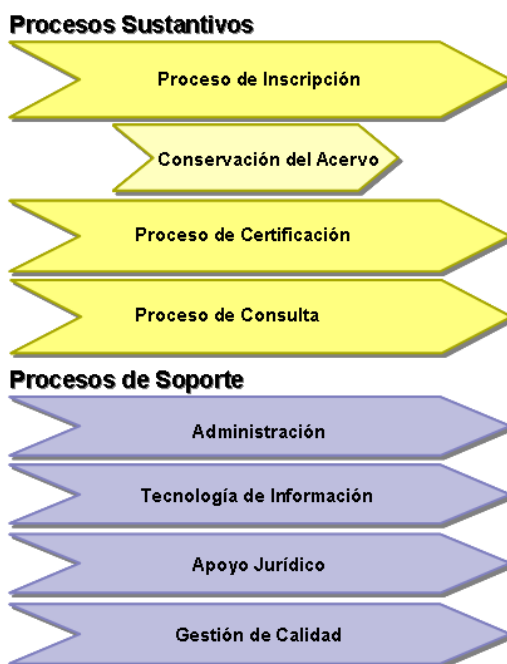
Procesos Sustantivos

Proceso de Inscripción

Conservación del Acervo

Proceso de Certificación

Proceso de Consulta

Procesos de Soporte

Administración

Tecnología de Información

Apoyo Jurídico

Gestión de Calidad